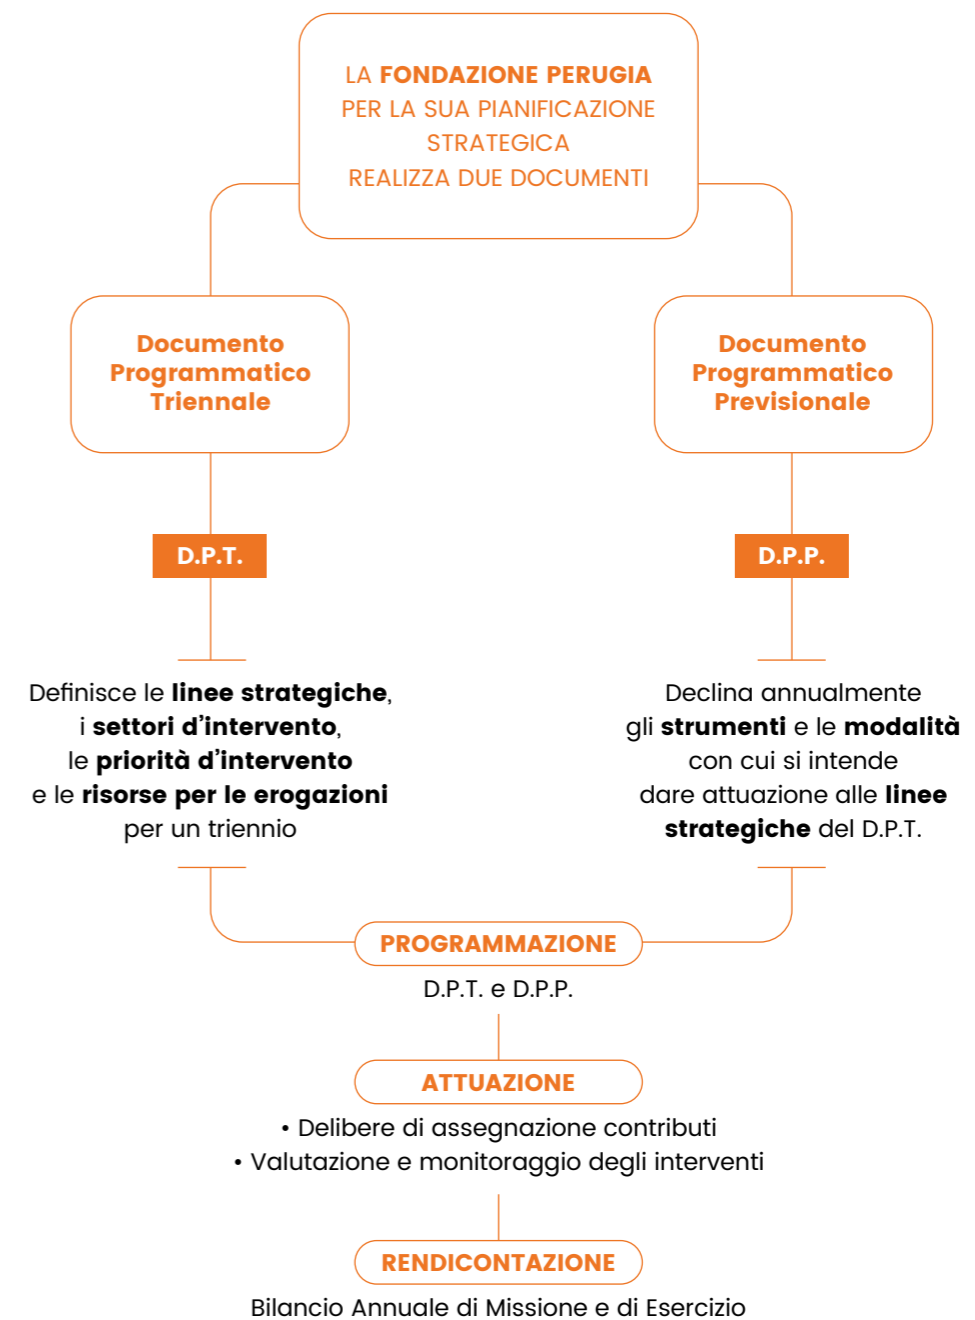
LA FONDAZIONE PERUGIA
PER LA SUA PIANIFICAZIONE
STRATEGICA
REALIZZA DUE DOCUMENTI

Documento Programmatico Triennale

Documento Programmatico Previsionale

D.P.T.

D.P.P.

Definisce le linee strategiche, i settori d'intervento, le priorità d'intervento e le risorse per le erogazioni per un triennio

Declina annualmente gli strumenti e le modalità con cui si intende dare attuazione alle linee strategiche del D.P.T.

PROGRAMMAZIONE
D.P.T. e D.P.P.

ATTUAZIONE
• Delibere di assegnazione contributi
• Valutazione e monitoraggio degli interventi

RENDICONTAZIONE
Bilancio Annuale di Missione e di Esercizio